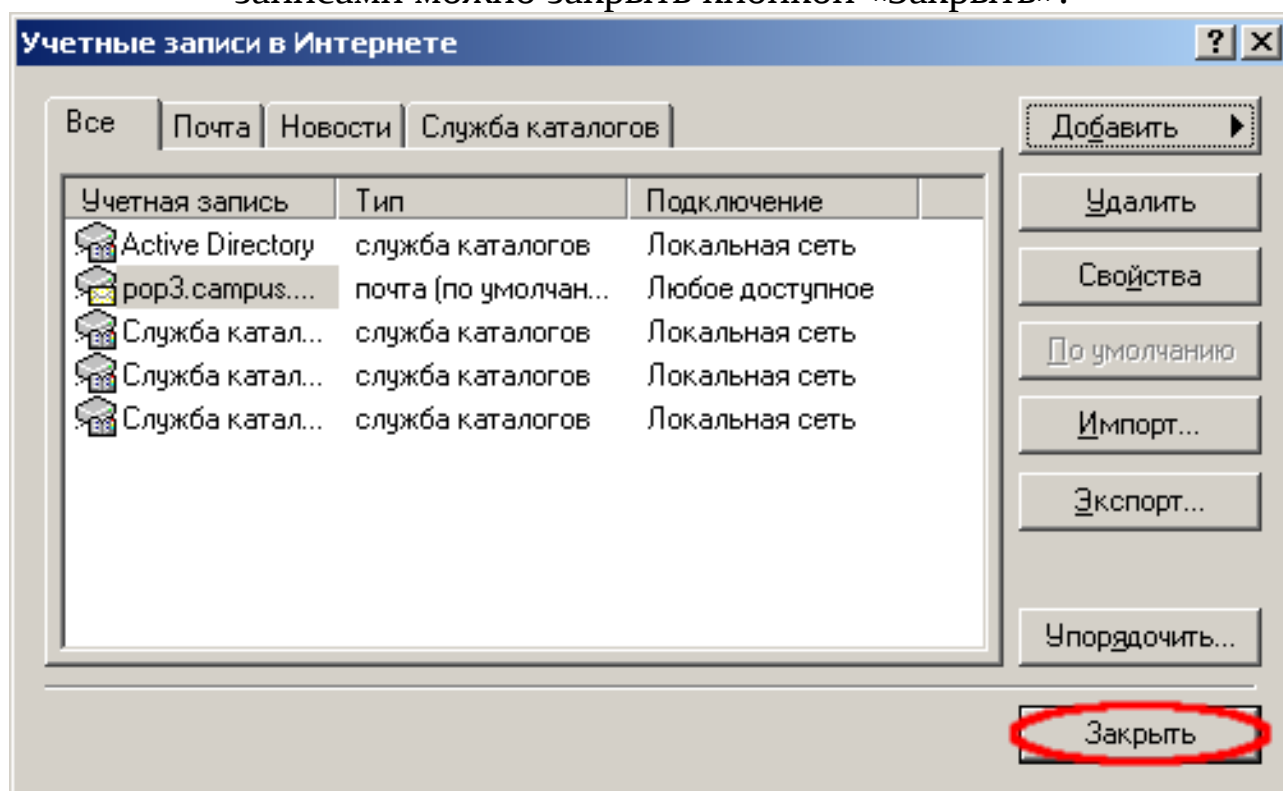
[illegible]записями можно закрыть кнопкой «Закрыть».

Учетные записи в Интернете

?

Все | Почта | Новости | Служба каталогов

| Учетная запись | Тип | Подключение |
|---|---|---|
| Active Directory | служба каталогов | Локальная сеть |
| pop3.campus.... | почта (по умолчан... | Любое доступное |
| Служба катал... | служба каталогов | Локальная сеть |
| Служба катал... | служба каталогов | Локальная сеть |
| Служба катал... | служба каталогов | Локальная сеть |

Добавить

Удалить

Свойства

По умолчанию

Импорт...

Экспорт...

Упорядочить...

Закрыть